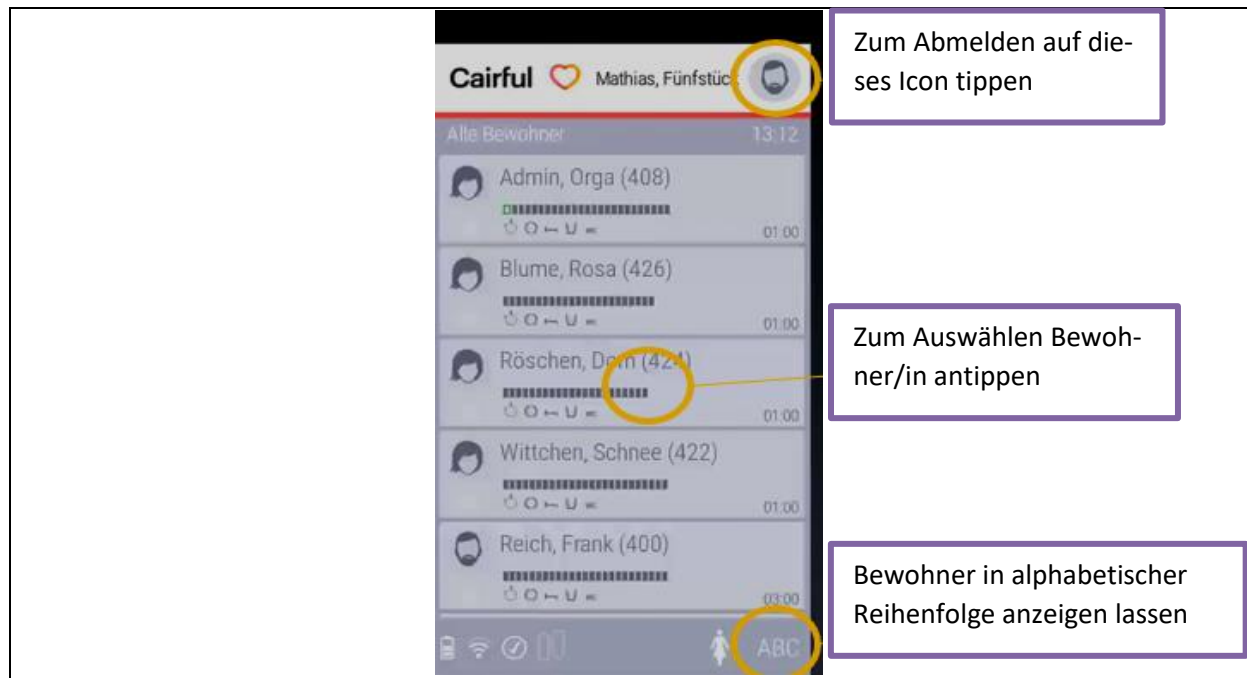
Cairful Mathias, Fünfstück

Alle Bewohner 13:12

Admin, Orga (408)
01:00

Blume, Rosa (426)
01:00

Röschen, Dorn (424)
01:00

Wittchen, Schnee (422)
01:00

Reich, Frank (400)
03:00

ABC

Zum Abmelden auf dieses Icon tippen

Zum Auswählen Bewohner/in antippen

Bewohner in alphabetischer Reihenfolge anzeigen lassen